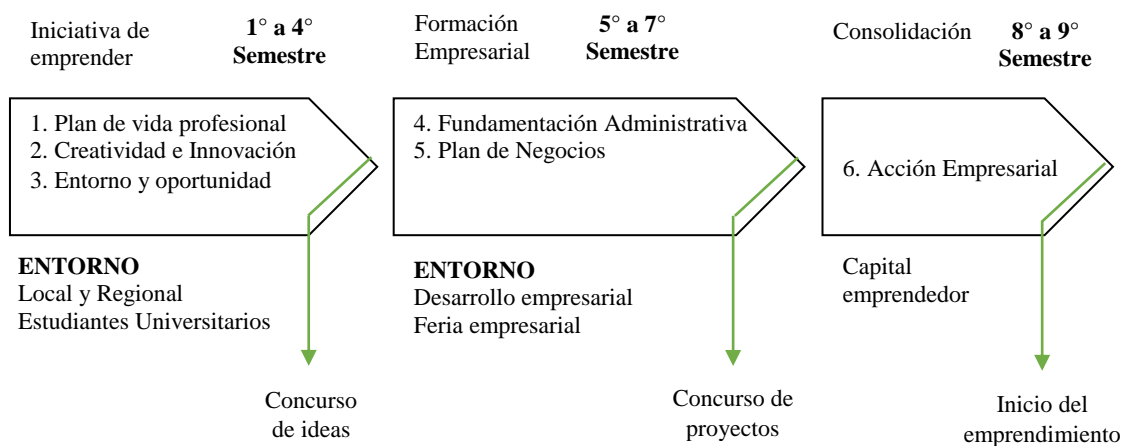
Iniciativa de emprender

1° a 4° Semestre

1. Plan de vida profesional
2. Creatividad e Innovación
3. Entorno y oportunidad

ENTORNO
Local y Regional
Estudiantes Universitarios

Concurso de ideas

Formación Empresarial

5° a 7° Semestre

4. Fundamentación Administrativa
5. Plan de Negocios

ENTORNO
Desarrollo empresarial
Feria empresarial

Concurso de proyectos

Consolidación

8° a 9° Semestre

6. Acción Empresarial

Capital emprendedor

Inicio del emprendimiento